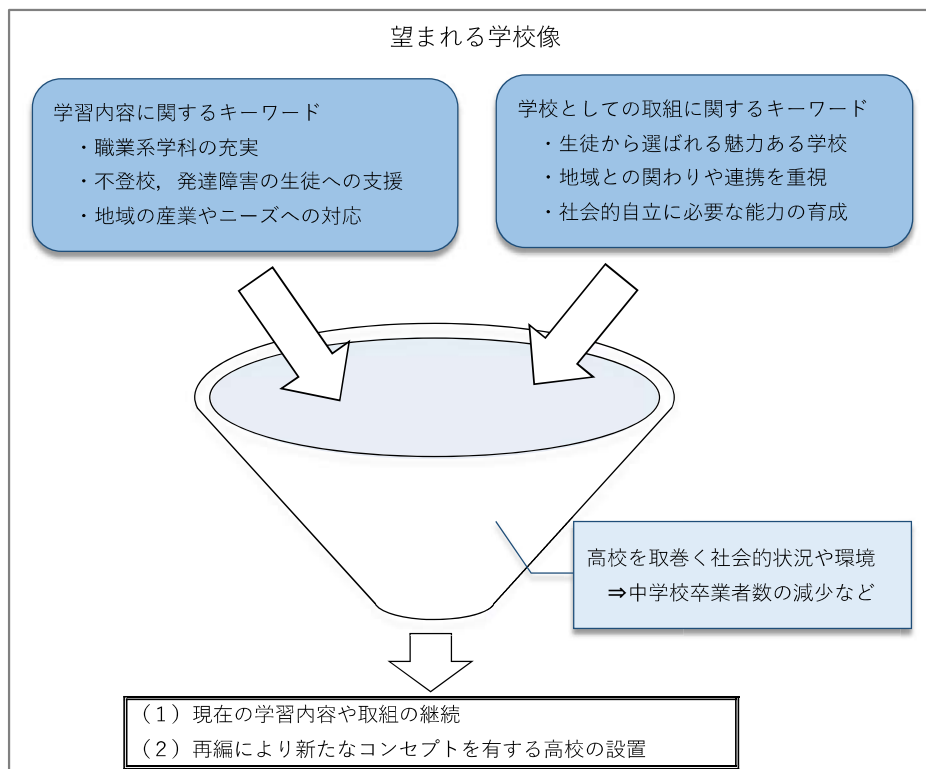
望まれる学校像

学習内容に関するキーワード
・職業系学科の充実
・不登校，発達障害の生徒への支援
・地域の産業やニーズへの対応

学校としての取組に関するキーワード
・生徒から選ばれる魅力ある学校
・地域との関わりや連携を重視
・社会的自立に必要な能力の育成

高校を取巻く社会的状況や環境
⇒中学校卒業者数の減少など

（１）現在の学習内容や取組の継続
（２）再編により新たなコンセプトを有する高校の設置